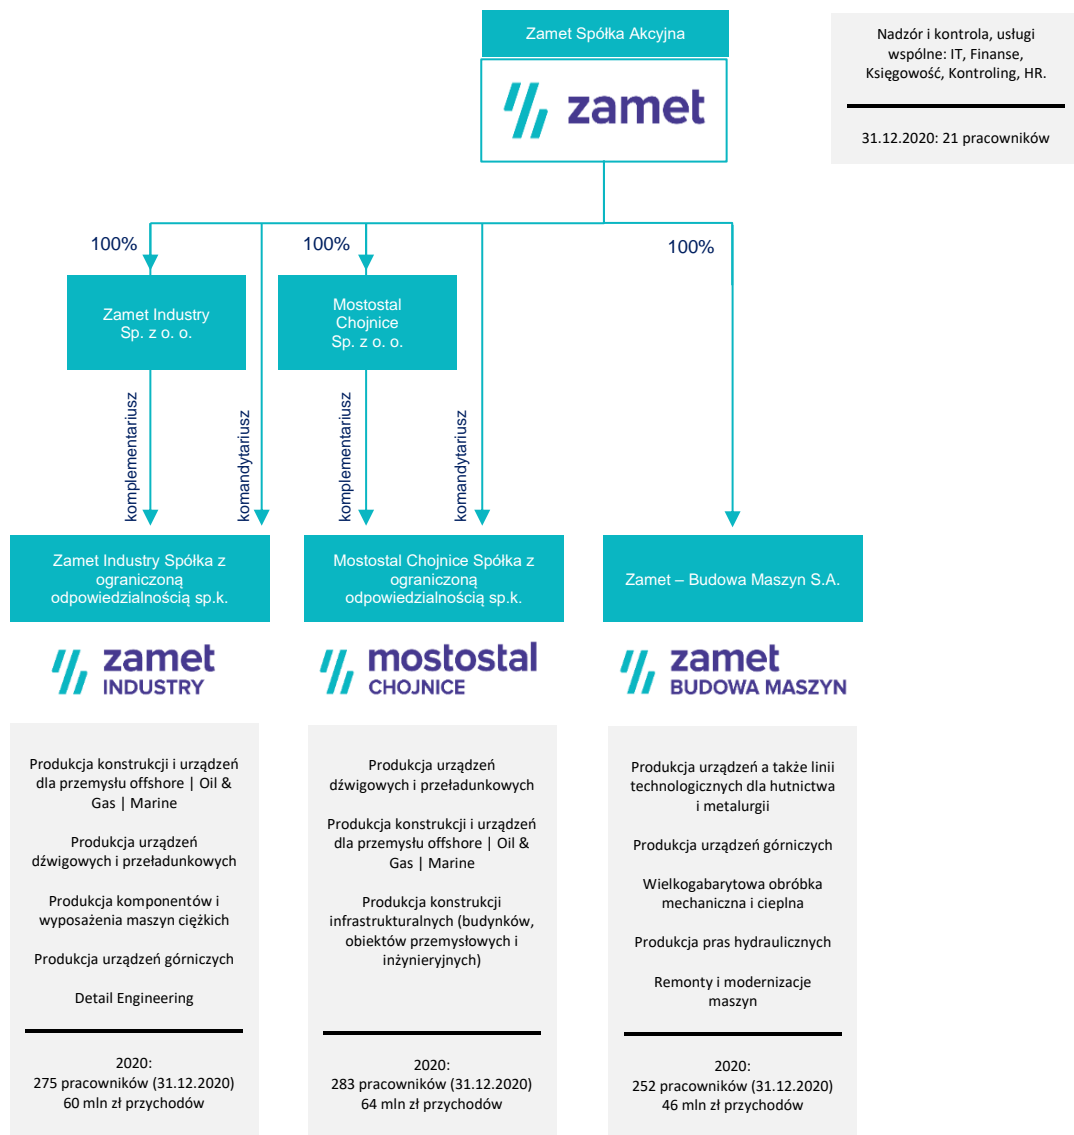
Zamet Spółka Akcyjna

zamet

Nadzór i kontrola, usługi wspólne: IT, Finanse, Księgowość, Kontroling, HR.

31.12.2020: 21 pracowników

100%

100%

100%

Zamet Industry Sp. z o. o.

Mostostal Chojnice Sp. z o. o.

komplementariusz

komandytariusz

komplementariusz

komandytariusz

Zamet Industry Spółka z ograniczoną odpowiedzialnością sp.k.

Mostostal Chojnice Spółka z ograniczoną odpowiedzialnością sp.k.

Zamet – Budowa Maszyn S.A.

zamet INDUSTRY

mostostal CHOJNICE

zamet BUDOWA MASZYN

Produkcja konstrukcji i urządzeń dla przemysłu offshore | Oil & Gas | Marine

Produkcja urządzeń dźwigowych i przeładunkowych

Produkcja komponentów i wyposażenia maszyn ciężkich

Produkcja urządzeń górniczych

Detail Engineering

2020:
275 pracowników (31.12.2020)
60 mln zł przychodów

Produkcja urządzeń dźwigowych i przeładunkowych

Produkcja konstrukcji i urządzeń dla przemysłu offshore | Oil & Gas | Marine

Produkcja konstrukcji infrastrukturalnych (budynków, obiektów przemysłowych i inżynieryjnych)

2020:
283 pracowników (31.12.2020)
64 mln zł przychodów

Produkcja urządzeń a także linii technologicznych dla hutnictwa i metalurgii

Produkcja urządzeń górniczych

Wielkogabarytowa obróbka mechaniczna i cieplna

Produkcja pras hydraulicznych

Remonty i modernizacje maszyn

2020:
252 pracowników (31.12.2020)
46 mln zł przychodów